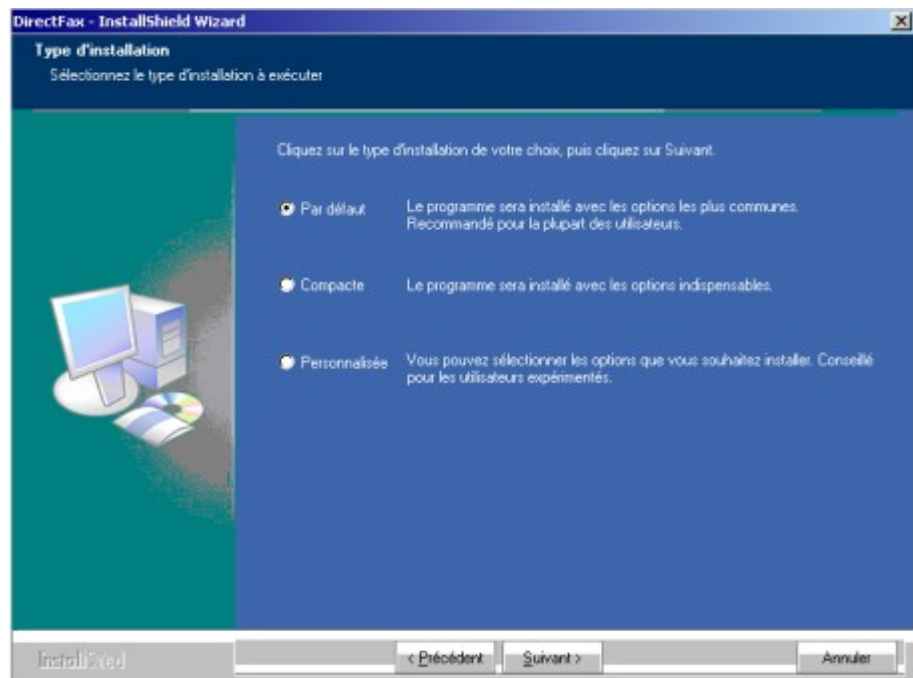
DirectFax - InstallShield Wizard

Type d'installation
Sélectionnez le type d'installation à exécuter

Cliquez sur le type d'installation de votre choix, puis cliquez sur Suivant.

Par défaut	Le programme sera installé avec les options les plus communes. Recommandé pour la plupart des utilisateurs.

Compacte	Le programme sera installé avec les options indispensables.

Personnalisée	Vous pouvez sélectionner les options que vous souhaitez installer. Conseillé pour les utilisateurs expérimentés.

InstallShield

< Précédent	Suivant >	Annuler